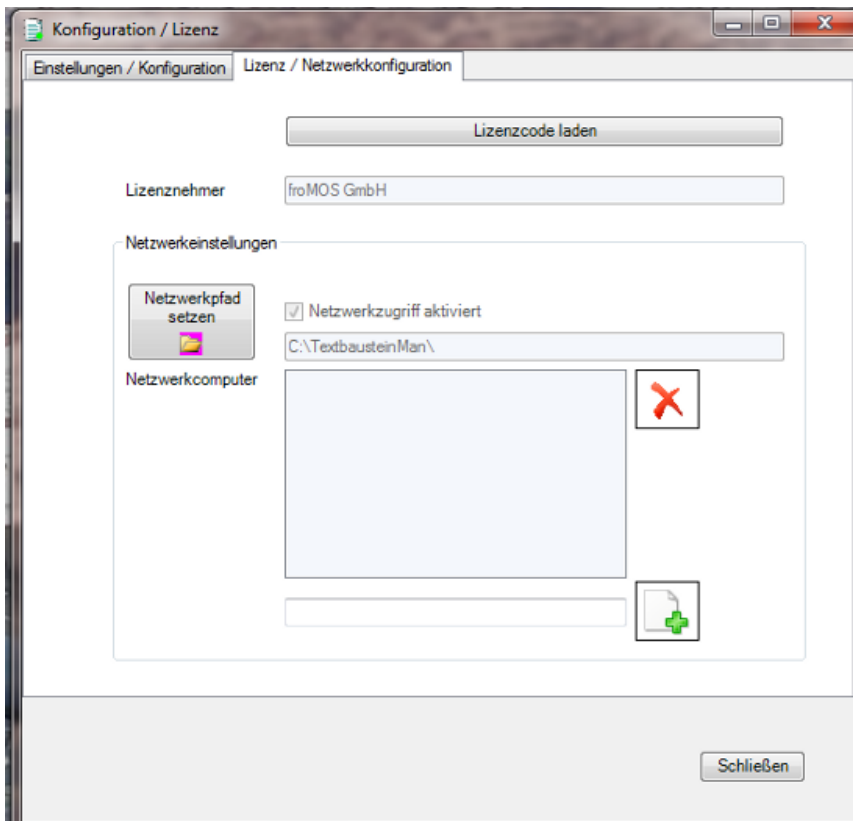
Konfiguration / Lizenz

Einstellungen / Konfiguration

Lizenz / Netzwerkkonfiguration

Lizenzcode laden

Lizenznehmer

froMOS GmbH

Netzwerkeinstellungen

Netzwerkpfad setzen

Netzwerkzugriff aktiviert

C:\TextbausteinMan\

Netzwerkcomputer

Schließen